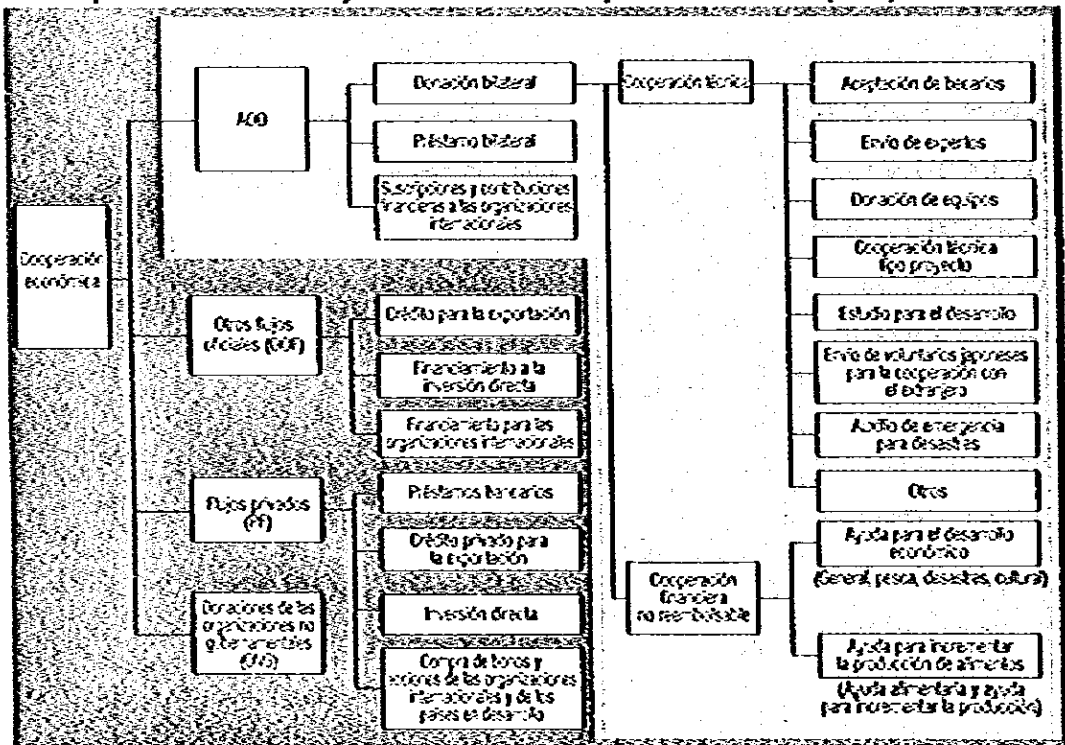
Cooperación económica

AOD

Donación bilateral

Préstamo bilateral

Suscripciones y contribuciones financieras a las organizaciones internacionales

Cooperación técnica

Aceptación de becarios

Envío de expertos

Donación de equipos

Cooperación técnica tipo proyecto

Estudio para el desarrollo

Envío de voluntarios japoneses para la cooperación con el extranjero

Auxilio de emergencia para desastres

Otros

Otros flujos oficiales (OOF)

Crédito para la exportación

Financiamiento a la inversión directa

Financiamiento para las organizaciones internacionales

Flujos privados (PF)

Préstamos bancarios

Crédito privado para la exportación

Inversión directa

Compra de bonos y acciones de las organizaciones internacionales y de los países en desarrollo

Donaciones de las organizaciones no gubernamentales (ONG)

Cooperación financiera no reembolsable

Ayuda para el desarrollo económico
(General, pesca, desastres, cultura)

Ayuda para incrementar la producción de alimentos
(Ayuda alimentaria y ayuda para incrementar la producción)